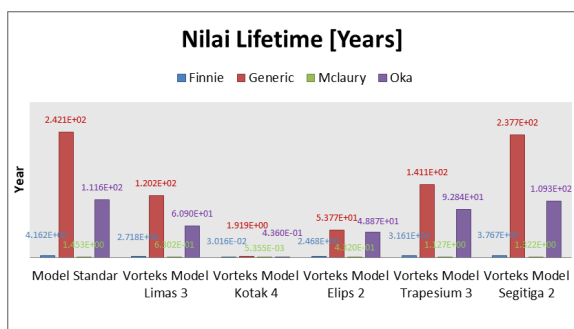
Nilai Lifetime [Years]

Finnie Generic Mclaury Oka

Year

2.421E+02
4.162E+00
1.653E+00
1.116E+02

1.202E+02
2.718E+00
6.802E-01
6.090E+01

1.919E+00
3.016E-02
5.355E-03
4.360E-01

5.377E+01
2.468E+00
4.320E-01
4.887E+01

1.411E+02
3.161E+00
1.127E+00
9.284E+01

2.377E+02
3.767E+00
1.622E+00
1.093E+02

Model Standar
Vorteks Model Limas 3
Vorteks Model Kotak 4
Vorteks Model Elips 2
Vorteks Model Trapesium 3
Vorteks Model Segitiga 2